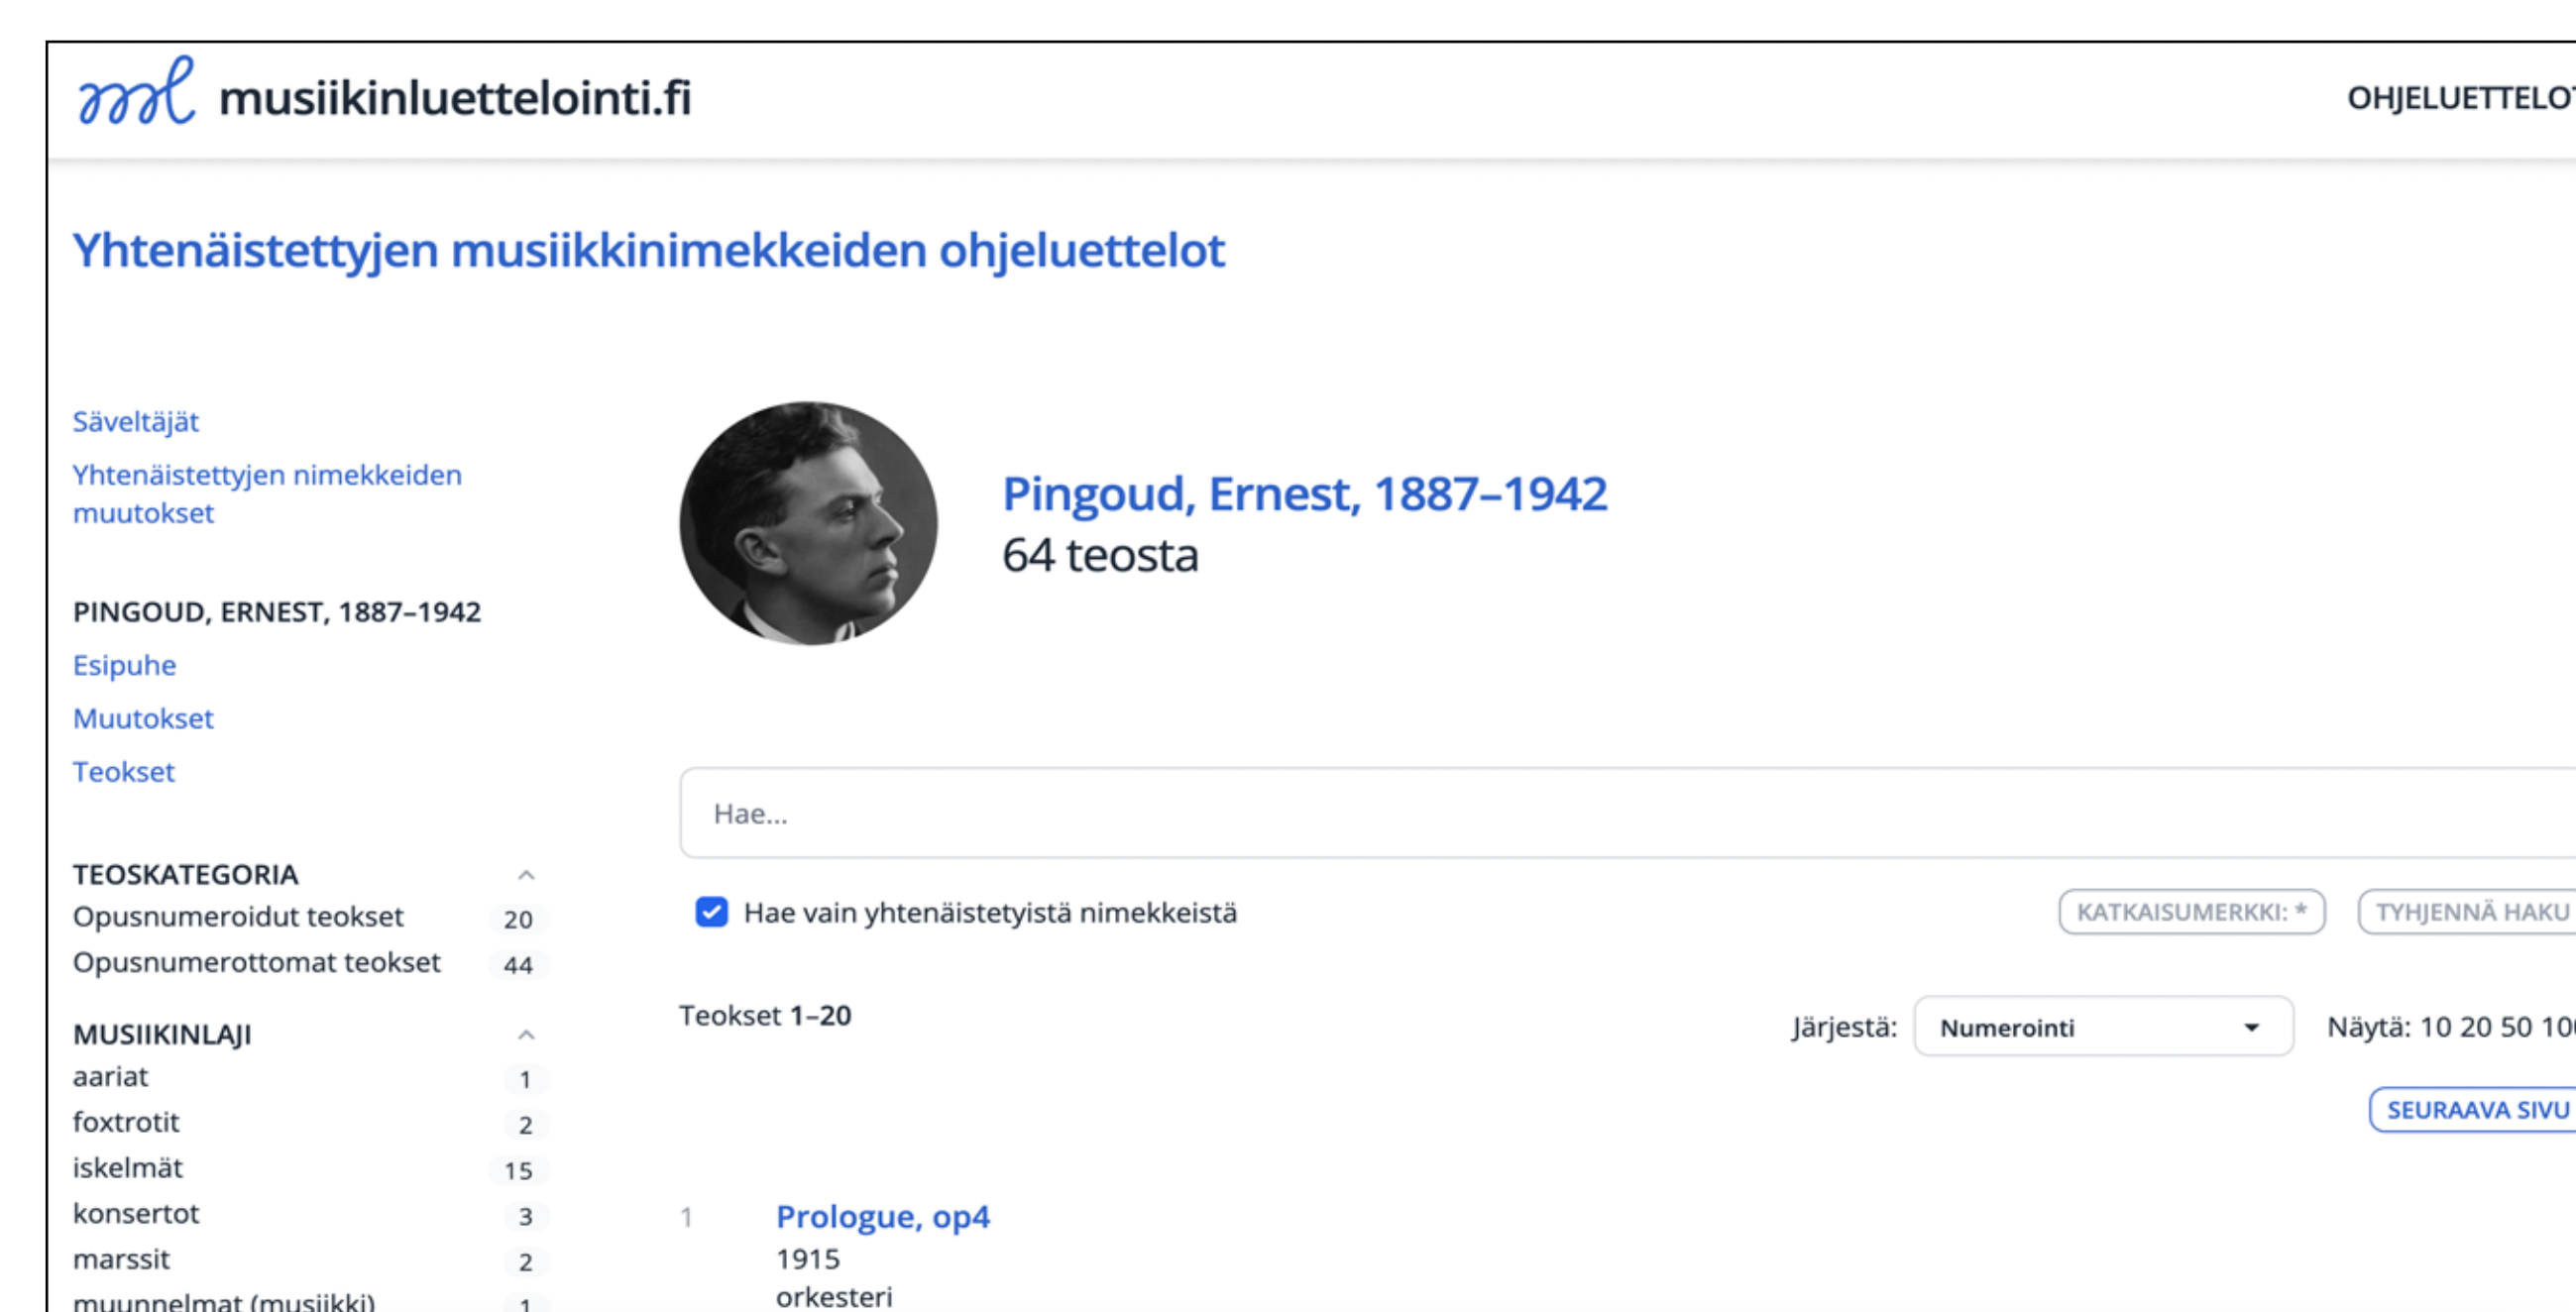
musiikinluettelointi.fi

OHJELUETTELO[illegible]

Yhtenäistettyjen musiikkinimekkeiden ohjeluettelot

Säveltäjät

Yhtenäistettyjen nimekkeiden muutokset

PINGOUD, ERNEST, 1887–1942

Esipuhe

Muutokset

Teokset

TEOSKATEGORIA

| | |
|---|---|
| Opusnumeroidut teokset | 20 |
| Opusnumerottomat teokset | 44 |

MUSIIKINLAJI

| | |
|---|---|
| aariat | 1 |
| foxtrotit | 2 |
| iskelmät | 15 |
| konsertot | 3 |
| marssit | 2 |
| muunnelmat (musiikki) | 1 |

Pingoud, Ernest, 1887–1942

64 teosta

Hae...

Hae vain yhtenäistetyistä nimekkeistä

KATKAISUMERKKI: *

TYHJENNÄ HAKU

Teokset 1–20

Järjestä: Numerointi

Näytä: 10 20 50 10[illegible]

SEURAAVA SIVU

1 Prologue, op4
1915
orkesteri